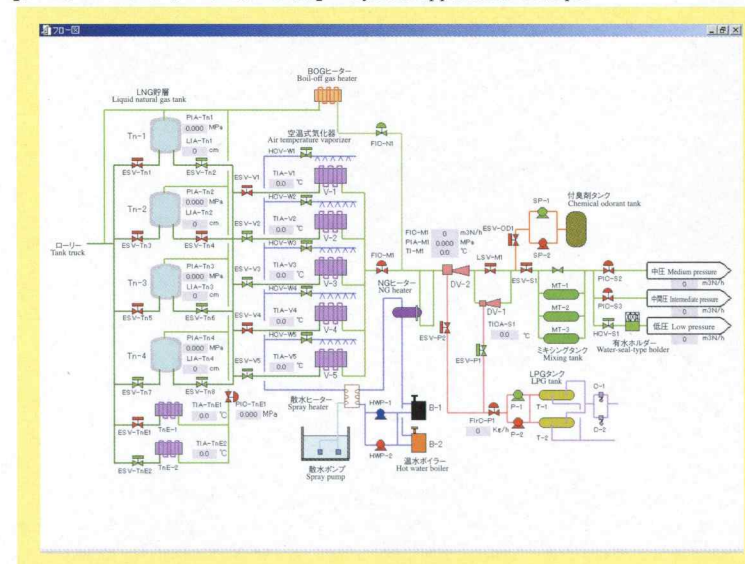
フロー図

LNG貯層
Liquid natural gas tank

BOGヒーター
Boil-off gas heater

空温式気化器
Air temperature vaporizer

FIC-N1

Tn-1
PIA-Tn1
0.000 MPa
LIA-Tn1
0 cm
ESV-Tn1
ESV-Tn2

Tn-2
PIA-Tn2
0.000 MPa
LIA-Tn2
0 cm
ESV-Tn3
ESV-Tn4

Tn-3
PIA-Tn3
0.000 MPa
LIA-Tn3
0 cm
ESV-Tn5
ESV-Tn6

Tn-4
PIA-Tn4
0.000 MPa
LIA-Tn4
0 cm
ESV-Tn7
ESV-Tn8

ローリー
Tank truck

HCV-W1
ESV-V1
TIA-V1
0.0 ℃
V-1
HCV-W2
ESV-V2
TIA-V2
0.0 ℃
V-2
HCV-W3
ESV-V3
TIA-V3
0.0 ℃
V-3
HCV-W4
ESV-V4
TIA-V4
0.0 ℃
V-4
HCV-W5
ESV-V5
TIA-V5
0.0 ℃
V-5

FIC-M1
FIC-M1 0 m3N/h
PIA-M1 0.000 MPa
TI-M1 0.0 ℃

NGヒーター
NG heater

DV-2
LSV-M1
DV-1
TICA-S1
0.0 ℃
ESV-P2
ESV-P1

ESV-OD1
SP-1
SP-2
付臭剤タンク
Chemical odorant tank

ESV-S1
MT-1
MT-2
MT-3
ミキシングタンク
Mixing tank

PIC-S2
PIC-S3
HCV-S1
中圧 Medium pressure
0 m3N/h
中間圧 Intermediate pressure
0 m3N/h
低圧 Low pressure
0 m3N/h
有水ホルダー
Water-seal-type holder

ESV-TnE1
TE-1
TIA-TnE1
0.0 ℃
PIC-TnE1
0.000 MPa
TIA-TnE2
0.0 ℃
TE-2
ESV-TnE2

散水ヒーター
Spray heater
HWP-1
HWP-2
B-1
B-2
温水ボイラー
Hot water boiler
散水ポンプ
Spray pump

FIrC-P1
0 Kg/h
P-1
P-2
LPGタンク
LPG tank
T-1
T-2
C-1
C-2